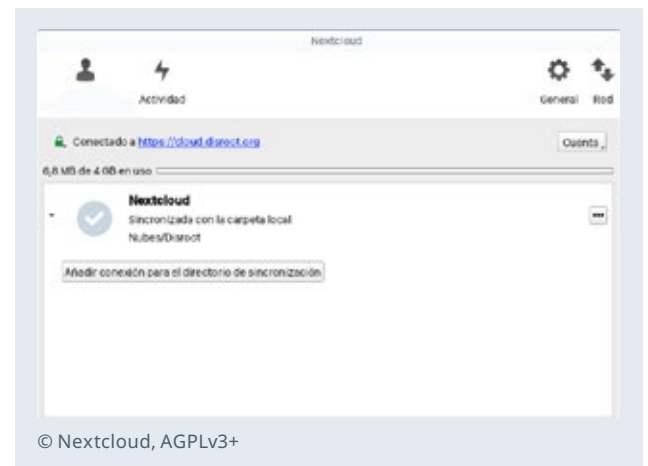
Nextcloud

Actividad

General Red

Conectado a https://cloud.disroot.org

Cuenta

6,8 MB de 4 GB en uso

Nextcloud
Sincronizada con la carpeta local
Nubes/Disroot

...

Añadir conexión para el directorio de sincronización

© Nextcloud, AGPLv3+